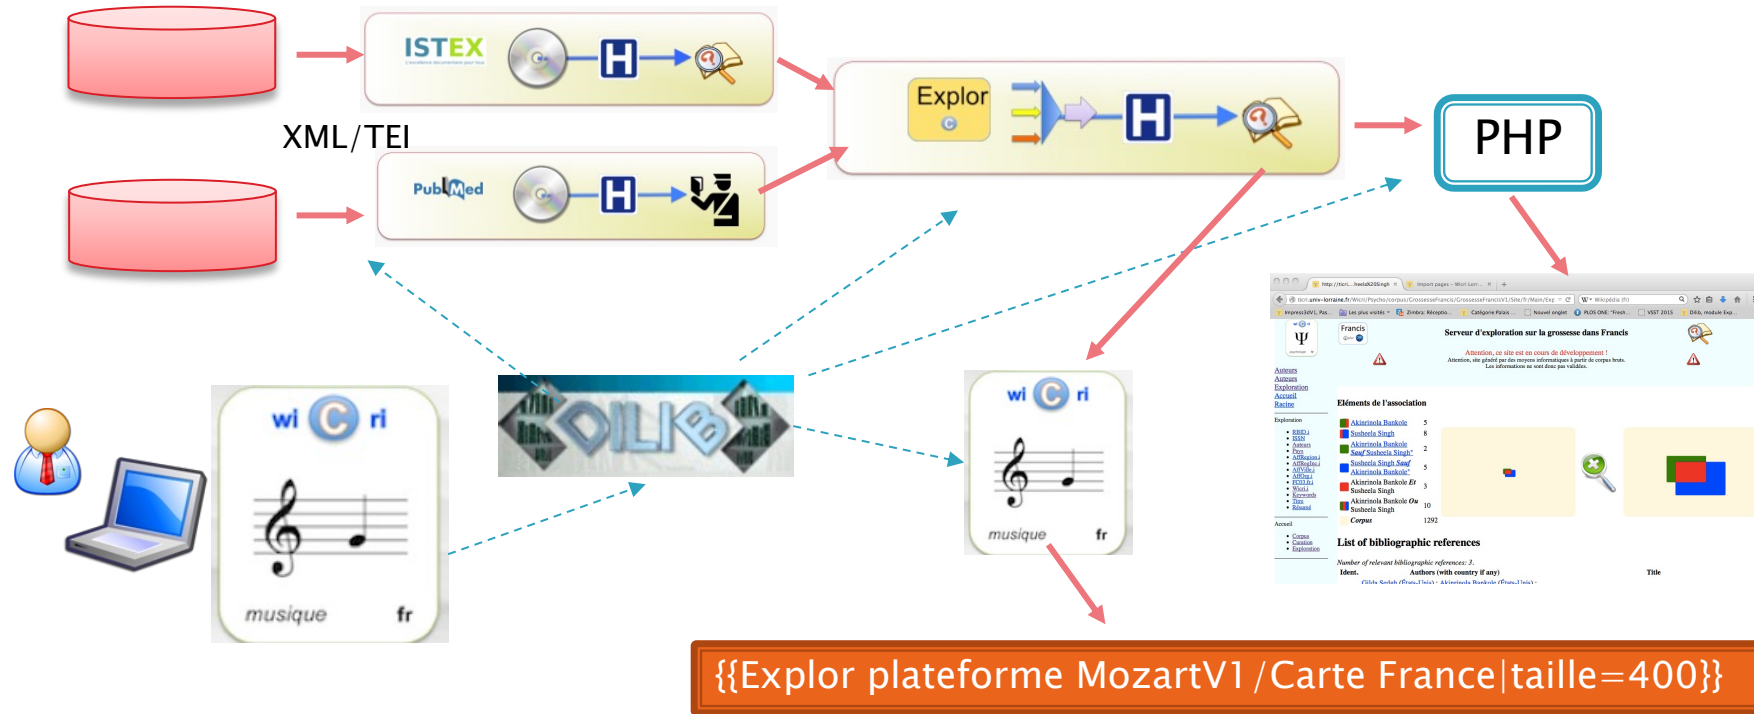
ISTEX

XML/TEI

PubMed

Explor

PHP

wi C ri

musique fr

DILIB

wi C ri

musique fr

Francis

Serveur d'exploration sur la grossesse dans Francis

Attention, ce site est en cours de développement !

Auteurs
Auteurs
Exploration
Accueil
Racine

Eléments de l'association

Akinrinola Bankole 5
Susheela Singh 8
Akinrinola Bankole 2
Susheela Singh 5
Akinrinola Bankole Et Susheela Singh 3
Akinrinola Bankole Ou Susheela Singh 10
Corpus 1292

List of bibliographic references

Number of relevant bibliographic references: 3.
Ident. Authors (with country if any) Title

{{Explor plateforme MozartV1 /Carte France|taille=400}}